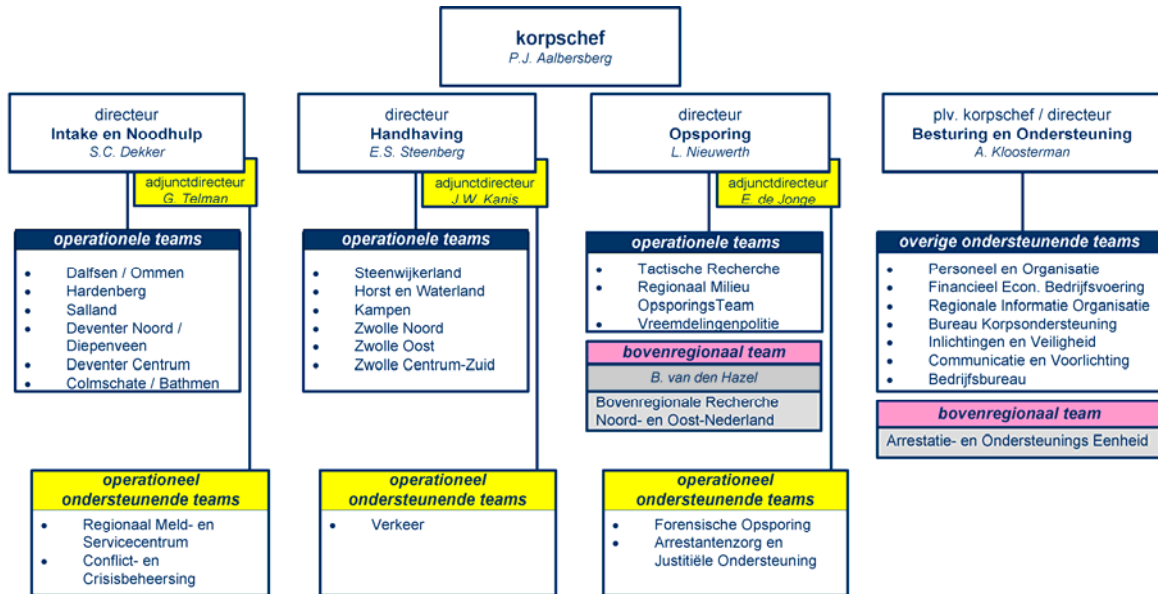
korpschef
P.J. Aalbersberg

directeur
Intake en Noodhulp
S.C. Dekker

adjunctdirecteur
G. Telman

operationele teams
- Dalfsen / Ommen
- Hardenberg
- Salland
- Deventer Noord / Diepenveen
- Deventer Centrum
- Colmschate / Bathmen

operationeel ondersteunende teams
- Regionaal Meld- en Servicecentrum
- Conflict- en Crisisbeheersing

directeur
Handhaving
E.S. Steenberg

adjunctdirecteur
J.W. Kanis

operationele teams
- Steenwijkerland
- Horst en Waterland
- Kampen
- Zwolle Noord
- Zwolle Oost
- Zwolle Centrum-Zuid

operationeel ondersteunende teams
- Verkeer

directeur
Opsporing
L. Nieuwerth

adjunctdirecteur
E. de Jonge

operationele teams
- Tactische Recherche
- Regionaal Milieu OpsporingsTeam
- Vreemdelingenpolitie

bovenregionaal team
B. van den Hazel
Bovenregionale Recherche Noord- en Oost-Nederland

operationeel ondersteunende teams
- Forensische Opsporing
- Arrestantenzorg en Justitiële Ondersteuning

plv. korpschef / directeur
Besturing en Ondersteuning
A. Kloosterman

overige ondersteunende teams
- Personeel en Organisatie
- Financieel Econ. Bedrijfsvoering
- Regionale Informatie Organisatie
- Bureau Korpsondersteuning
- Inlichtingen en Veiligheid
- Communicatie en Voorlichting
- Bedrijfsbureau

bovenregionaal team
Arrestatie- en Ondersteunings Eenheid